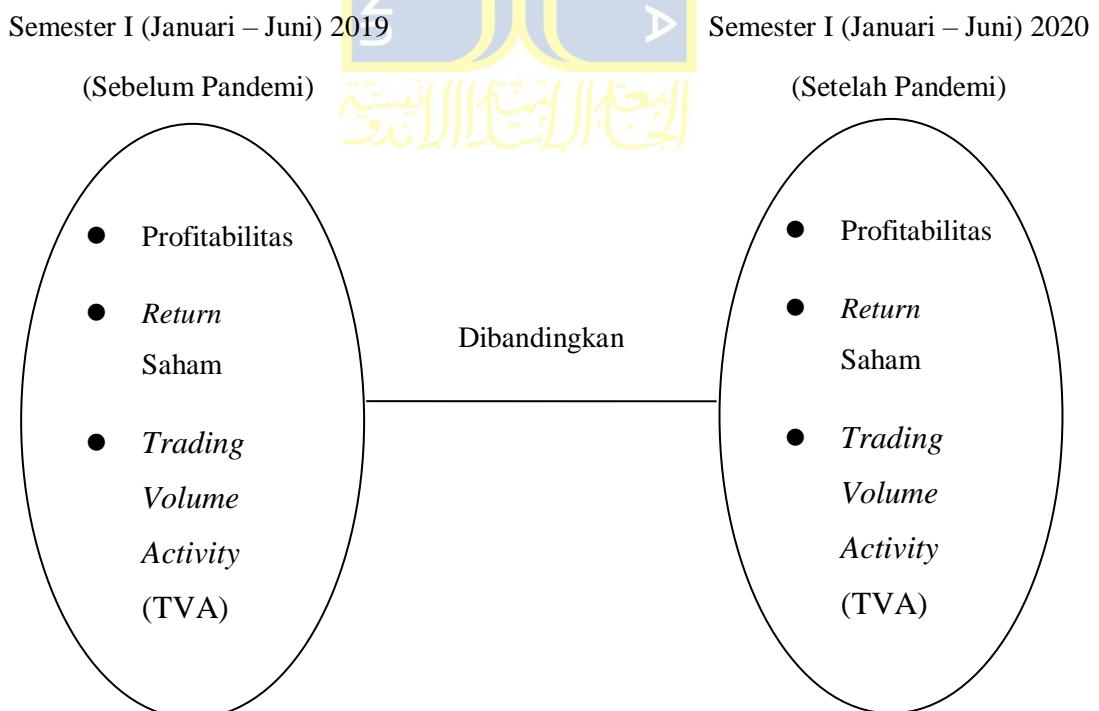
Semester I (Januari – Juni) 2019

(Sebelum Pandemi)

Semester I (Januari – Juni) 2020

(Setelah Pandemi)

- Profitabilitas
- *Return* Saham
- *Trading Volume Activity* (TVA)

Dibandingkan

- Profitabilitas
- *Return* Saham
- *Trading Volume Activity* (TVA)